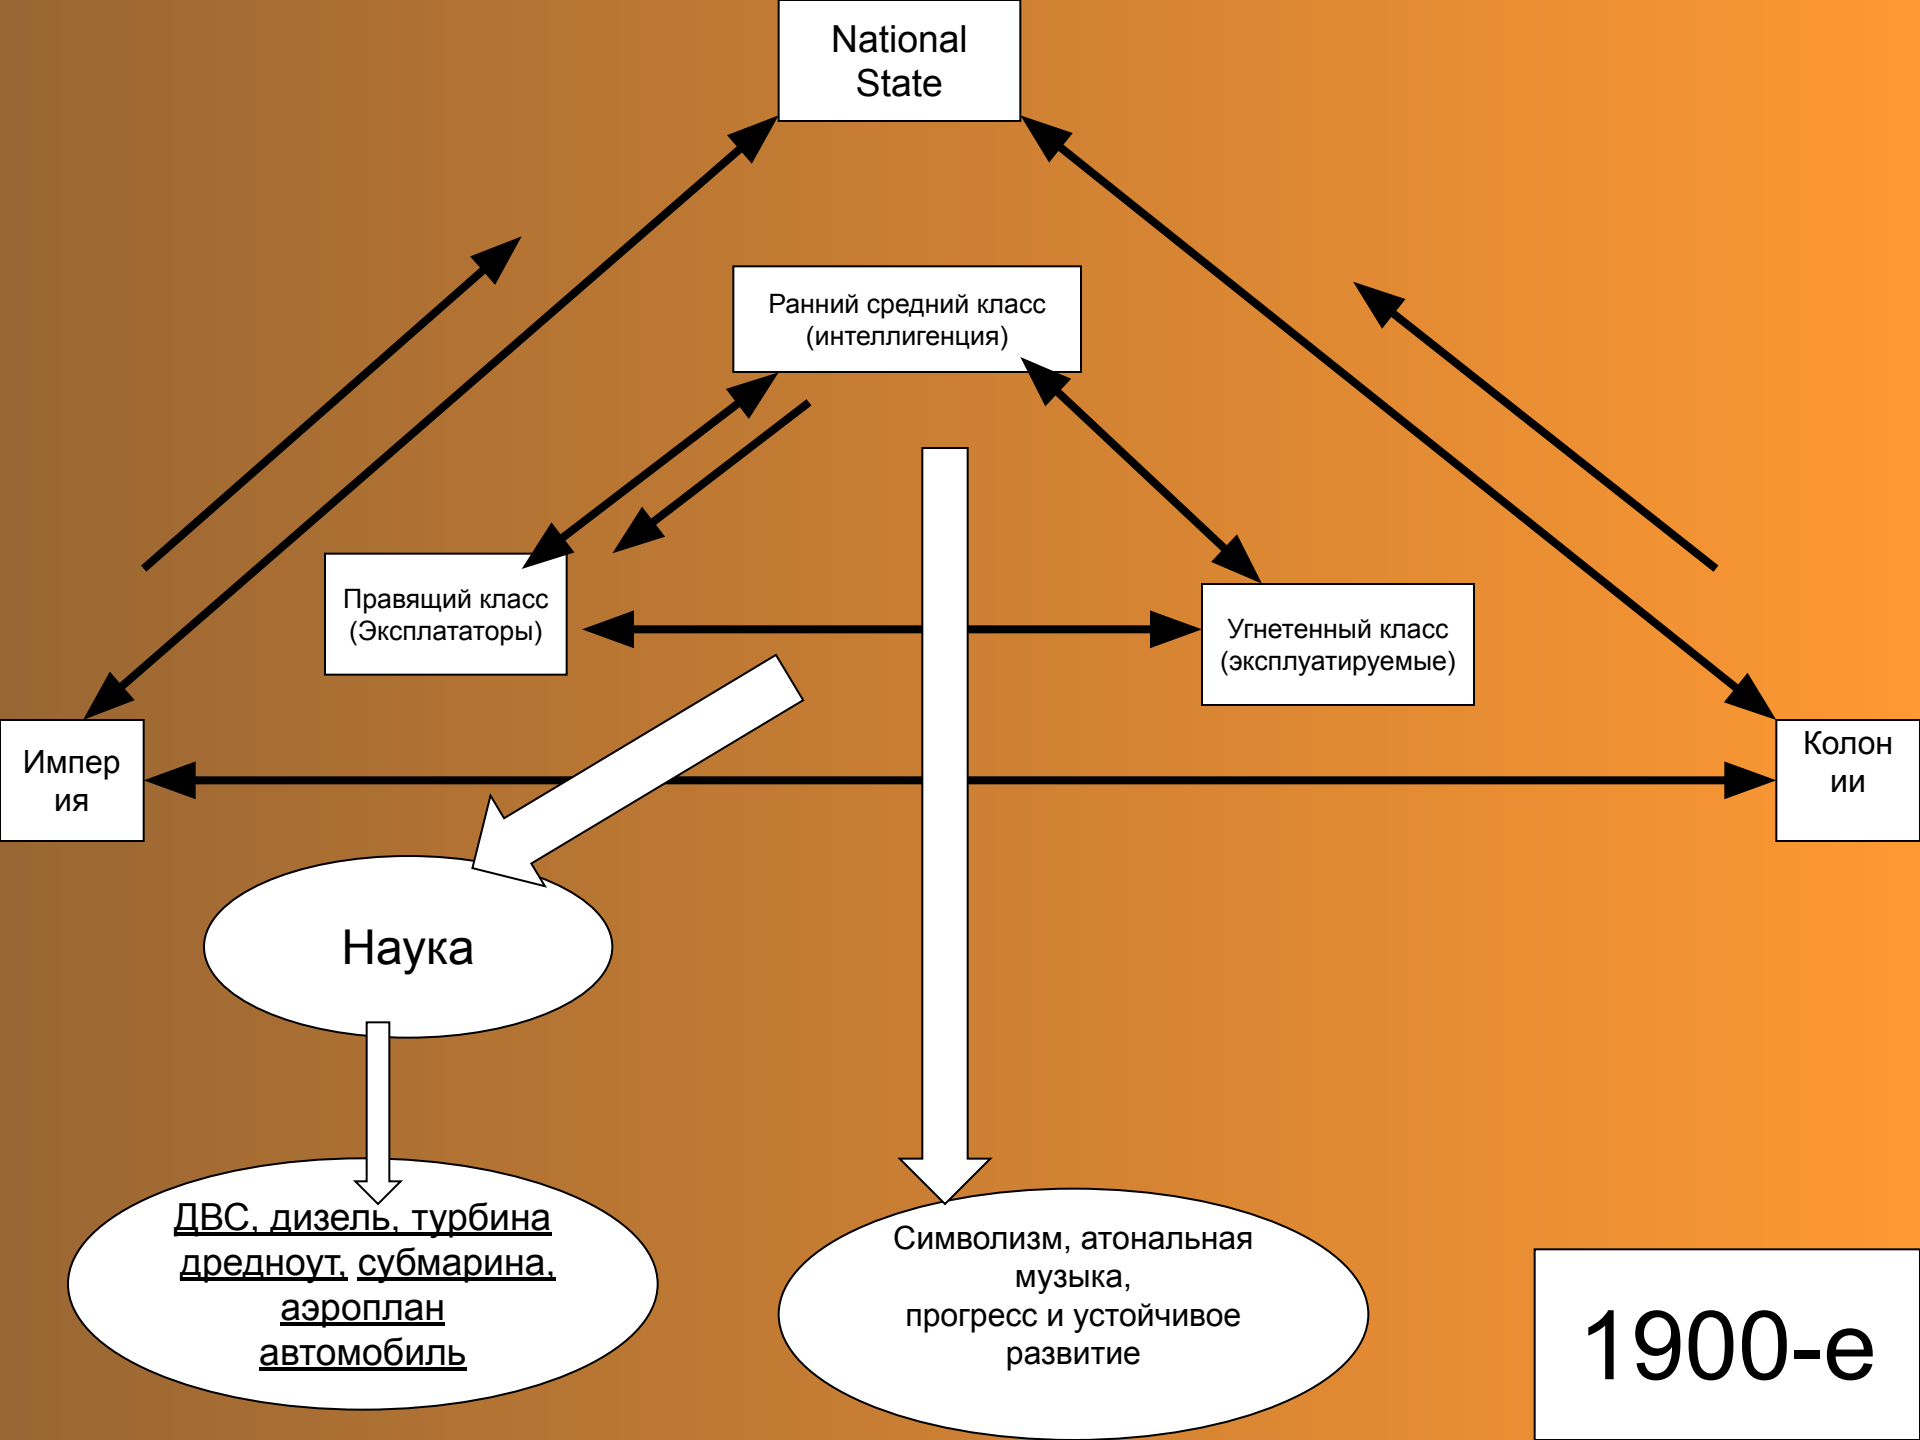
National State

Ранний средний класс (интеллигенция)

Правящий класс (Эксплататоры)

Угнетенный класс (эксплуатируемые)

Империя

Колонии

Наука

ДВС, дизель, турбина дредноут, субмарина, аэроплан автомобиль

Символизм, атональная музыка, прогресс и устойчивое развитие

1900-е